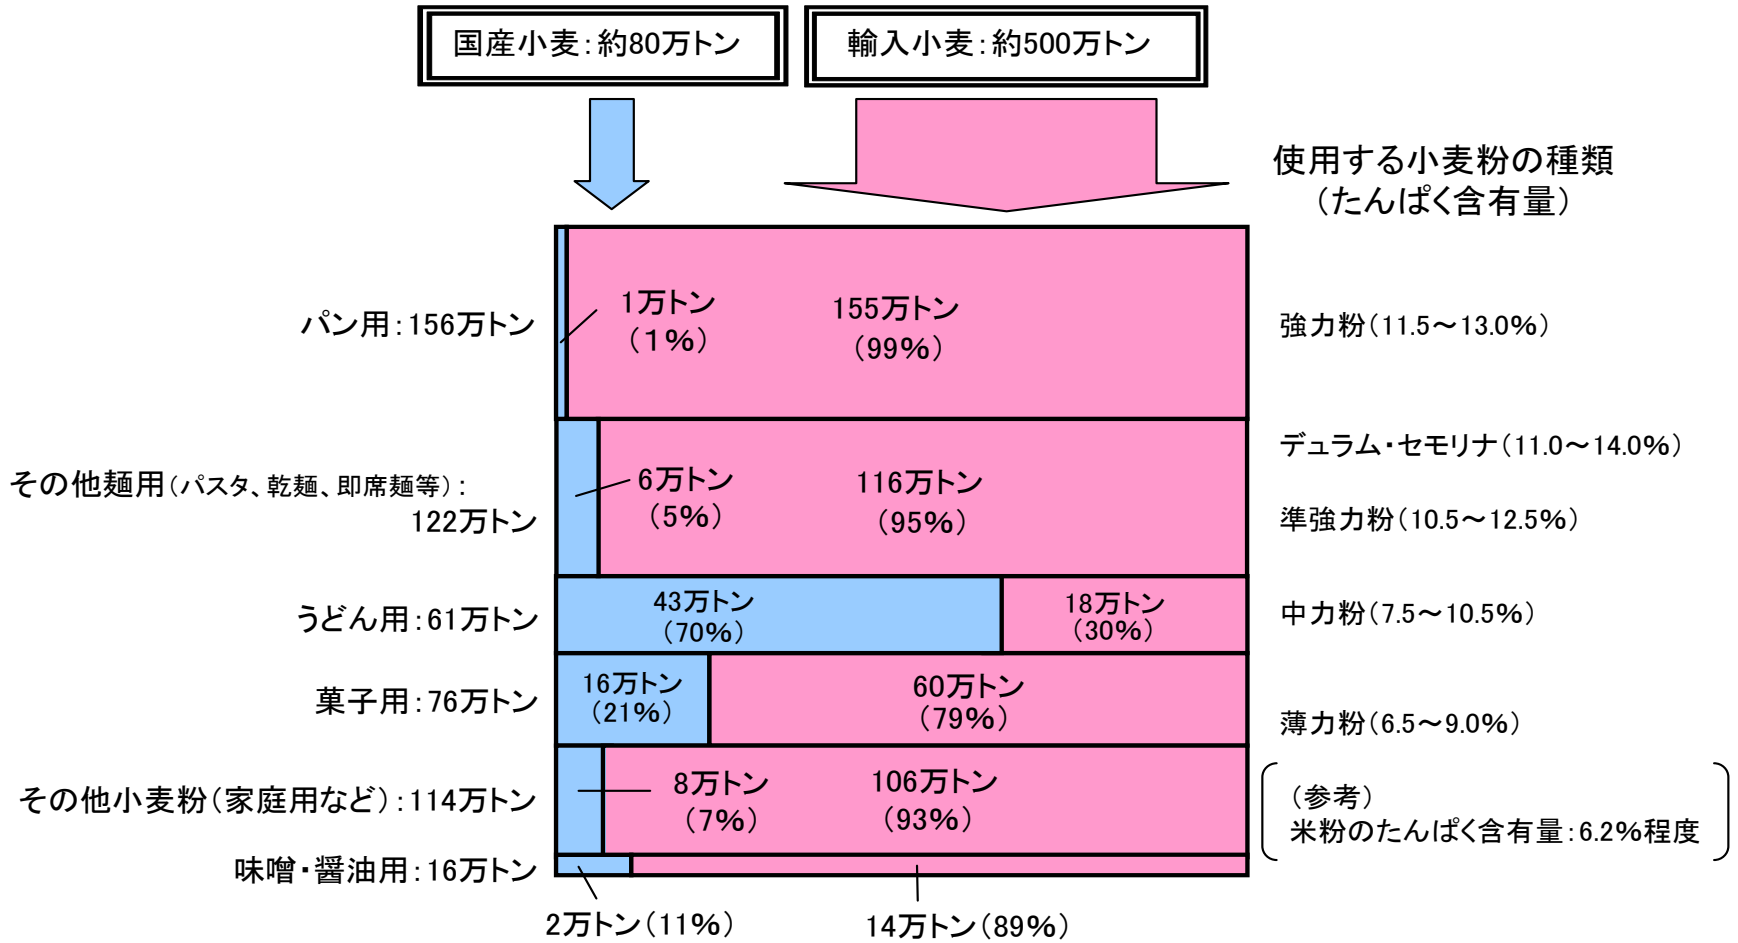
国産小麦：約80万トン

輸入小麦：約500万トン

使用する小麦粉の種類
（たんぱく含有量）

パン用：156万トン

1万トン
（1%）

155万トン
（99%）

強力粉（11.5～13.0%）

その他麺用（パスタ、乾麺、即席麺等）：
122万トン

6万トン
（5%）

116万トン
（95%）

デュラム・セモリナ（11.0～14.0%）

準強力粉（10.5～12.5%）

うどん用：61万トン

43万トン
（70%）

18万トン
（30%）

中力粉（7.5～10.5%）

菓子用：76万トン

16万トン
（21%）

60万トン
（79%）

薄力粉（6.5～9.0%）

その他小麦粉（家庭用など）：114万トン

8万トン
（7%）

106万トン
（93%）

（参考）
米粉のたんぱく含有量：6.2%程度

味噌・醤油用：16万トン

2万トン（11%）

14万トン（89%）